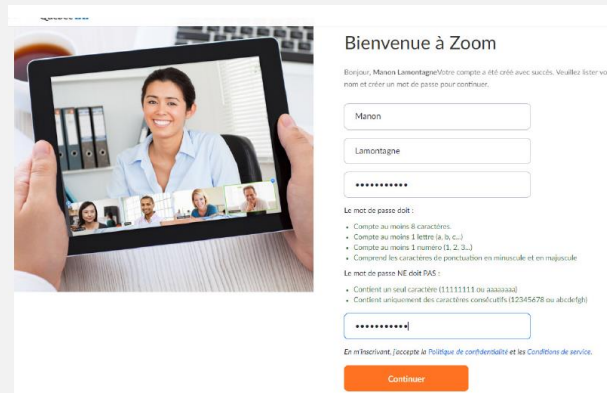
Bienvenue à Zoom

Bonjour, Manon LamontagneVotre compte a été créé avec succès. Veuillez lister vo nom et créer un mot de passe pour continuer.

Manon

Lamontagne

•••••••••••

Le mot de passe doit :

- Compte au moins 8 caractères
- Compte au moins 1 lettre (a, b, c...)
- Compte au moins 1 numéro (1, 2, 3...)
- Comprend les caractères de ponctuation en minuscule et en majuscule

Le mot de passe NE doit PAS :

- Contient un seul caractère (11111111 ou aaaaaaaa)
- Contient uniquement des caractères consécutifs (12345678 ou abcdefgh)

•••••••••••

En m'inscrivant, j'accepte la Politique de confidentialité et les Conditions de service.

Continuer